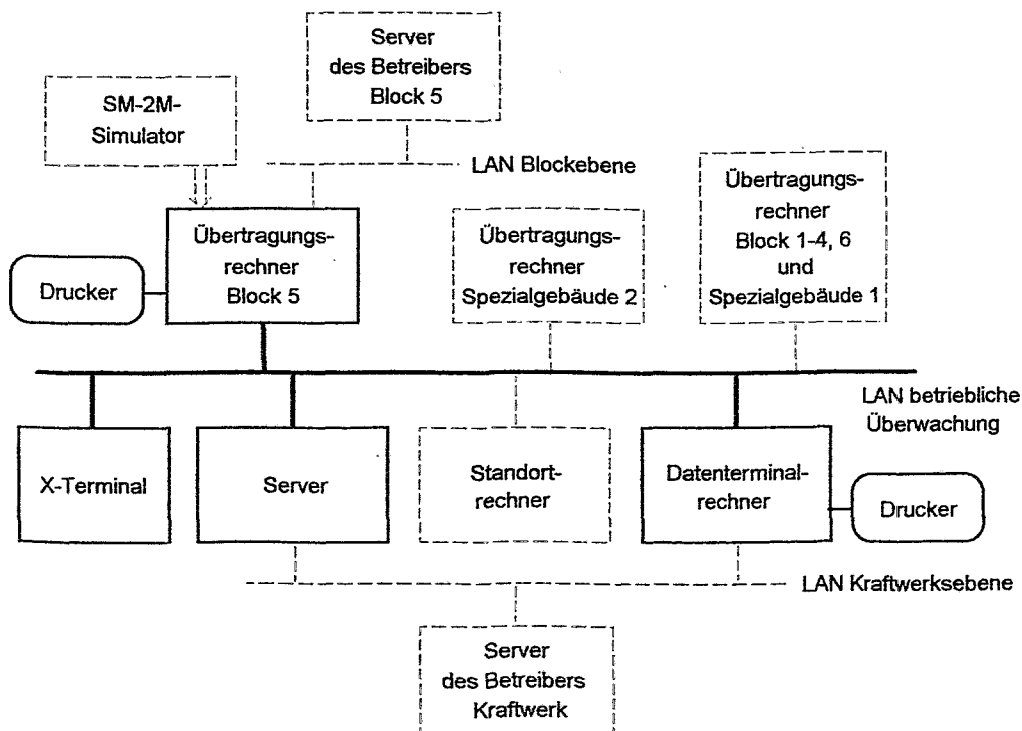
Server des Betreibers Block 5

SM-2M-Simulator

LAN Blockebene

Übertragungsrechner Block 5

Drucker

Übertragungsrechner Spezialgebäude 2

Übertragungsrechner Block 1-4, 6 und Spezialgebäude 1

LAN betriebliche Überwachung

X-Terminal

Server

Standortrechner

Datenterminalrechner

Drucker

LAN Kraftwerksebene

Server des Betreibers Kraftwerk